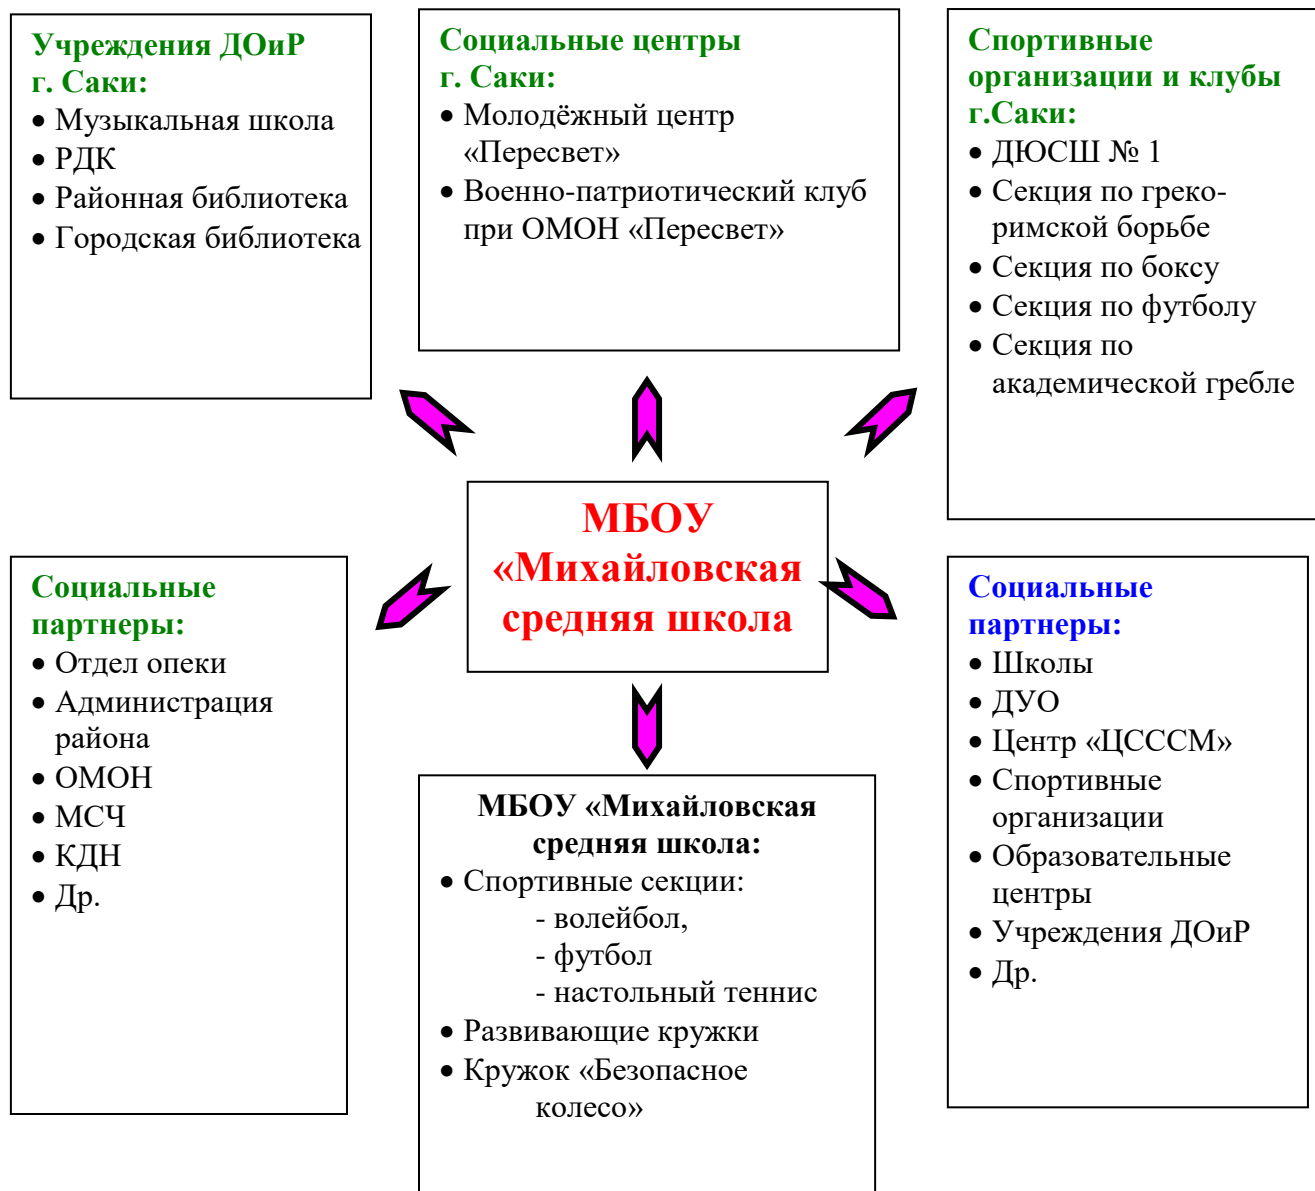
Учреждения ДОиР г. Саки:
• Музыкальная школа
• РДК
• Районная библиотека
• Городская библиотека

Социальные центры г. Саки:
• Молодёжный центр «Пересвет»
• Военно-патриотический клуб при ОМОН «Пересвет»

Спортивные организации и клубы г.Саки:
• ДЮСШ № 1
• Секция по греко-римской борьбе
• Секция по боксу
• Секция по футболу
• Секция по академической гребле

МБОУ «Михайловская средняя школа

Социальные партнеры:
• Отдел опеки
• Администрация района
• ОМОН
• МСЧ
• КДН
• Др.

МБОУ «Михайловская средняя школа:
• Спортивные секции:
- волейбол,
- футбол
- настольный теннис
• Развивающие кружки
• Кружок «Безопасное колесо»

Социальные партнеры:
• Школы
• ДУО
• Центр «ЦСССМ»
• Спортивные организации
• Образовательные центры
• Учреждения ДОиР
• Др.